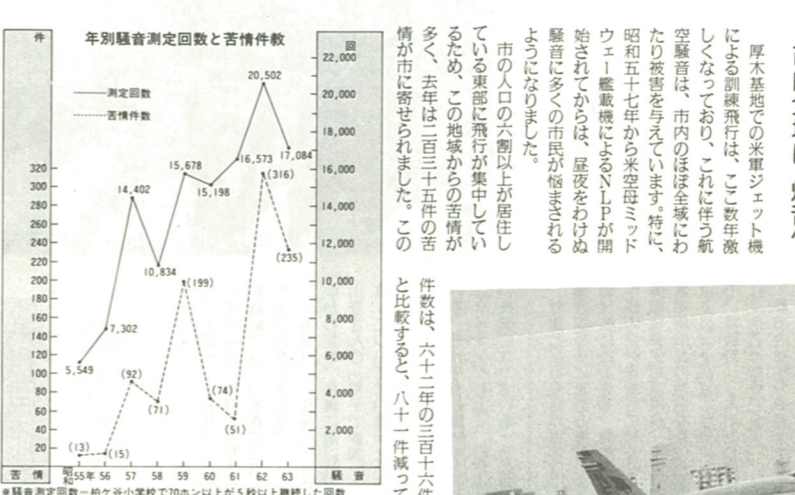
年別騒音測定回数と苦情件数

件

回

——— 測定回数
------- 苦情件数

22,000
20,000
18,000
16,000
14,000
12,000
10,000
8,000
6,000
4,000
2,000

320
300
280
260
240
220
200
180
160
140
120
100
80
60
40
20

5,549
7,302
14,402
10,834
15,678
15,198
16,573
20,502
17,084

(13)
(15)
(92)
(71)
(199)
(74)
(51)
(316)
(235)

苦情

昭和55年 56 57 58 59 60 61 62 63

騒音

※騒音測定回数…綾ケ谷小学校で70ホン以上が5秒以上継続した回数

厚木基地での米軍ジェット機による訓練飛行は、ここ数年激しくなっており、これに伴う航空騒音は、市内のほぼ全域にわたり被害を与えています。特に、昭和五十七年から米空母ミッドウェー艦載機によるNLPが開始されてからは、昼夜をわけぬ騒音に多くの市民が悩まされるようになりました。

市の人口の六割以上が居住している東部に飛行が集中しているため、この地域からの苦情が多く、去年は二百三十五件の苦情が市に寄せられました。この

件数は、六十二年の三百十六件と比較すると、八十一件減って